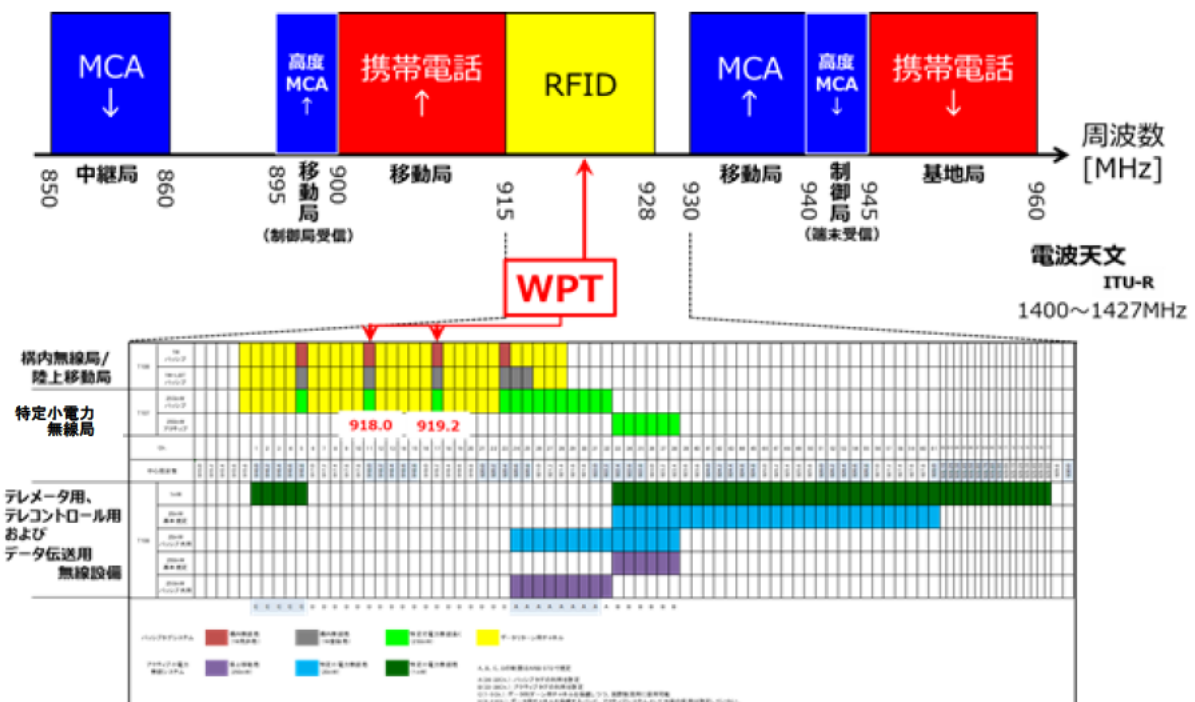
MCA
↓

高度
MCA
↑

携帯電話
↑

RFID

MCA
↑

高度
MCA
↓

携帯電話
↓

周波数
[MHz]

850
中継局
860
895
移動局
(制御局受信)
900
移動局
915
928
930
移動局
940
制御局
(端末受信)
945
基地局
960

電波天文
ITU-R
1400～1427MHz

WPT

構内無線局/
陸上移動局

特定小電力
無線局

918.0
919.2

テレメータ用、
テレコントロール用
および
データ伝送用
無線設備

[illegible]